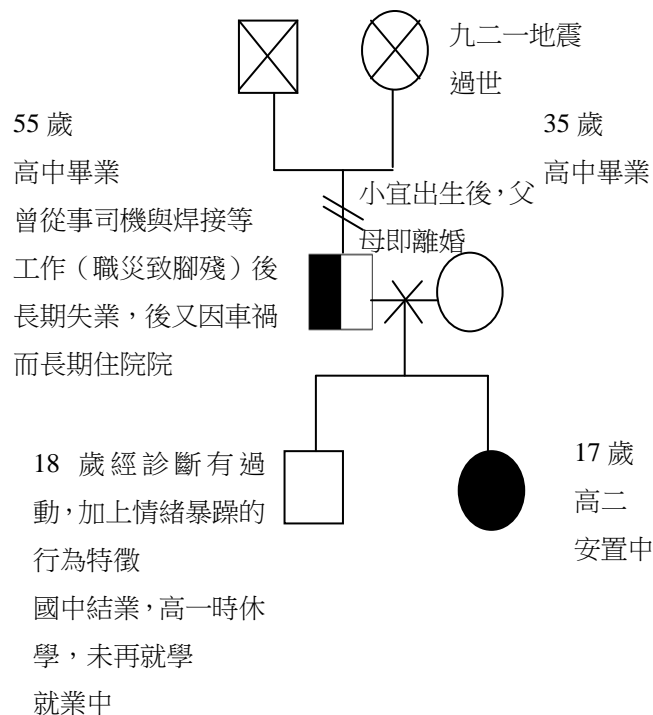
九二一地震
過世

55 歲
高中畢業
曾從事司機與焊接等工作（職災致腳殘）後長期失業，後又因車禍而長期住院院

35 歲
高中畢業

小宜出生後，父母即離婚

18 歲經診斷有過動，加上情緒暴躁的行為特徵
國中結業，高一時休學，未再就學
就業中

17 歲
高二
安置中